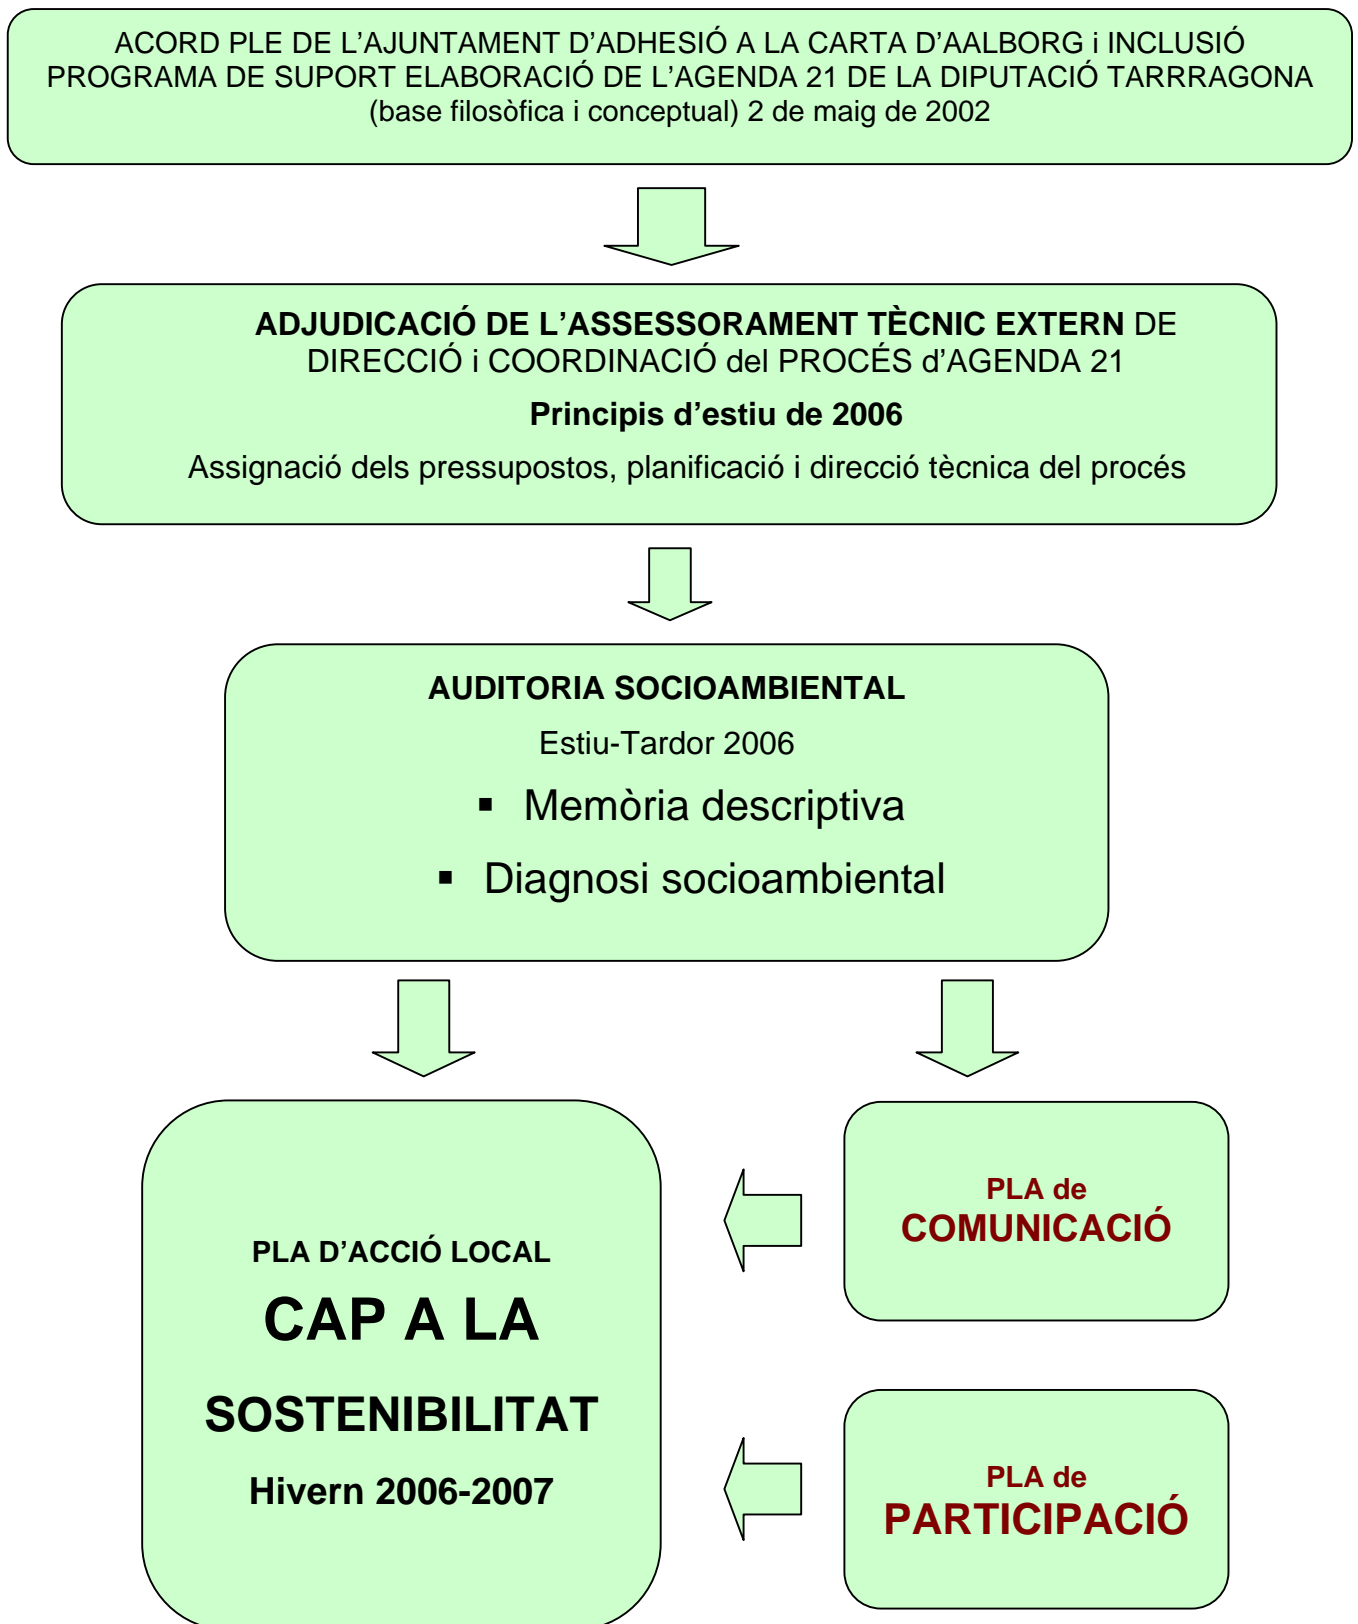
ACORD PLE DE L’AJUNTAMENT D’ADHESIÓ A LA CARTA D’AALBORG i INCLUSIÓ PROGRAMA DE SUPORT ELABORACIÓ DE L’AGENDA 21 DE LA DIPUTACIÓ TARRRAGONA (base filosòfica i conceptual) 2 de maig de 2002

ADJUDICACIÓ DE L’ASSESSORAMENT TÈCNIC EXTERN DE DIRECCIÓ i COORDINACIÓ del PROCÉS d’AGENDA 21

Principis d’estiu de 2006

Assignació dels pressupostos, planificació i direcció tècnica del procés

AUDITORIA SOCIOAMBIENTAL

Estiu-Tardor 2006

▪ Memòria descriptiva

▪ Diagnosi socioambiental

PLA D’ACCIÓ LOCAL

CAP A LA SOSTENIBILITAT

Hivern 2006-2007

PLA de COMUNICACIÓ

PLA de PARTICIPACIÓ